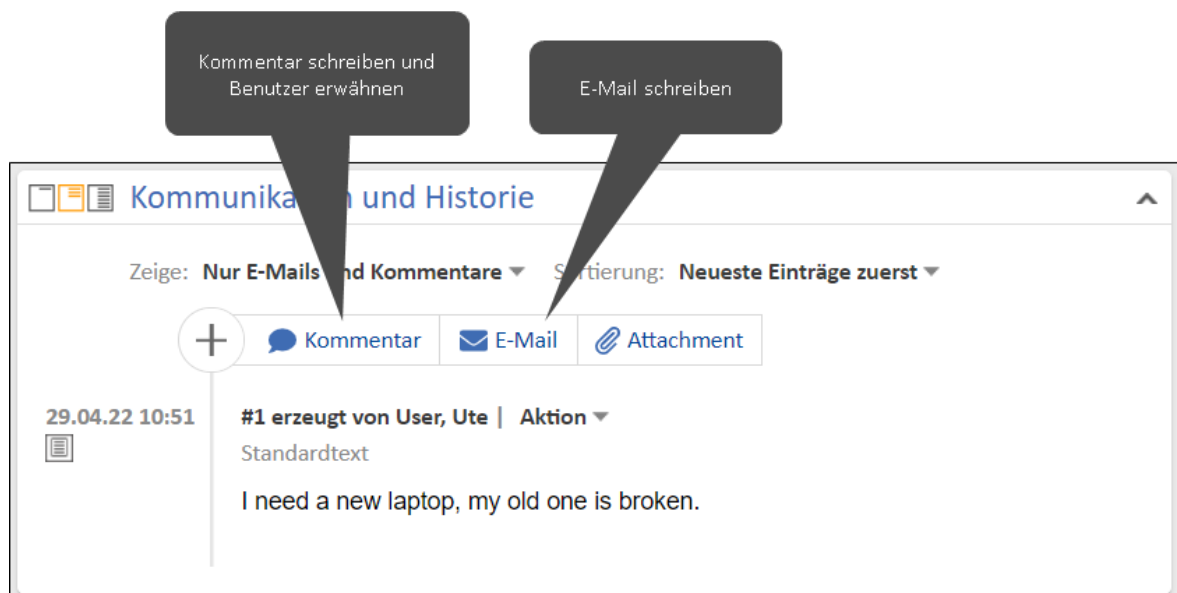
Kommentar schreiben und Benutzer erwähnen

E-Mail schreiben

Kommunika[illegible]n und Historie

Zeige: Nur E-Mails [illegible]d Kommentare ▾ S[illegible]rtierung: Neueste Einträge zuerst ▾

+ Kommentar E-Mail Attachment

29.04.22 10:51

#1 erzeugt von User, Ute | Aktion ▾

Standardtext

I need a new laptop, my old one is broken.